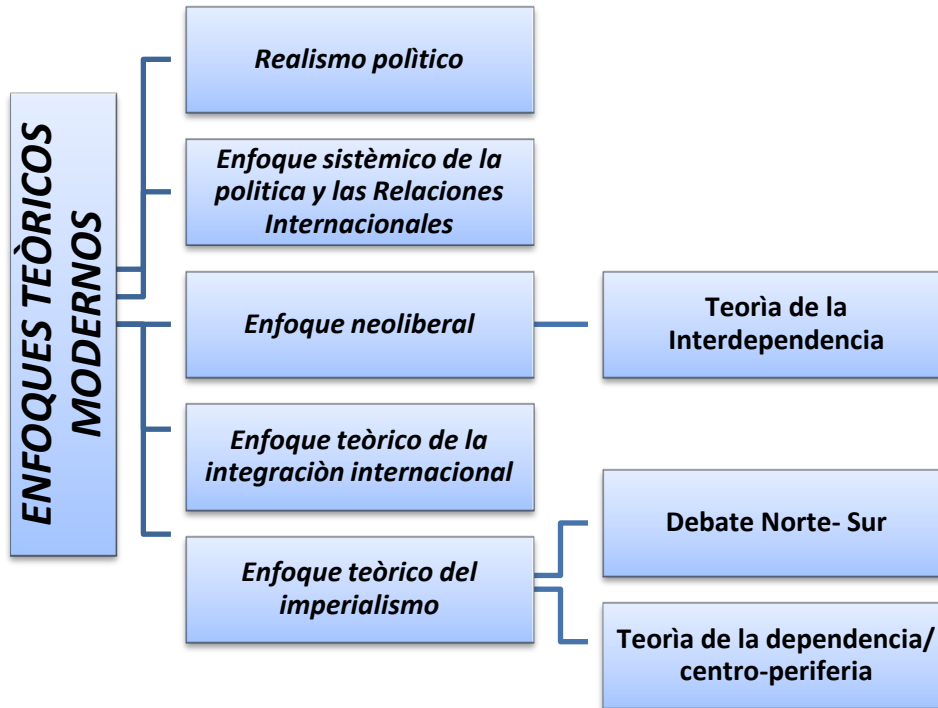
ENFOQUES TEÒRICOS MODERNOS

Realismo polìtico

Enfoque sistèmico de la politica y las Relaciones Internacionales

Enfoque neoliberal

Teorìa de la Interdependencia

Enfoque teòrico de la integraciòn internacional

Enfoque teòrico del imperialismo

Debate Norte- Sur

Teorìa de la dependencia/ centro-periferia